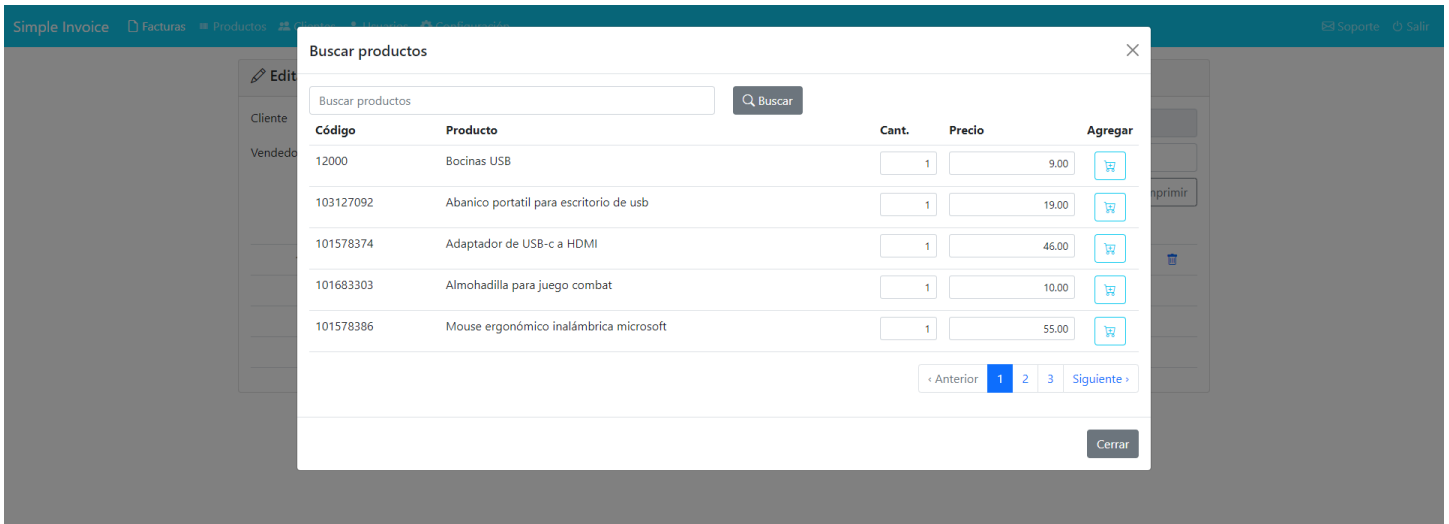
Simple Invoice Facturas Productos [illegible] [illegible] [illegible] Soporte Salir

Edit

Cliente

Vendedo

mprimir

Buscar productos

×

Buscar productos

Buscar

| Código | Producto | Cant. | Precio | Agregar |
|---|---|---|---|---|
| 12000 | Bocinas USB | 1 | 9.00 | |
| 103127092 | Abanico portatil para escritorio de usb | 1 | 19.00 | |
| 101578374 | Adaptador de USB-c a HDMI | 1 | 46.00 | |
| 101683303 | Almohadilla para juego combat | 1 | 10.00 | |
| 101578386 | Mouse ergonómico inalámbrica microsoft | 1 | 55.00 | |

‹ Anterior 1 2 3 Siguiente ›

Cerrar